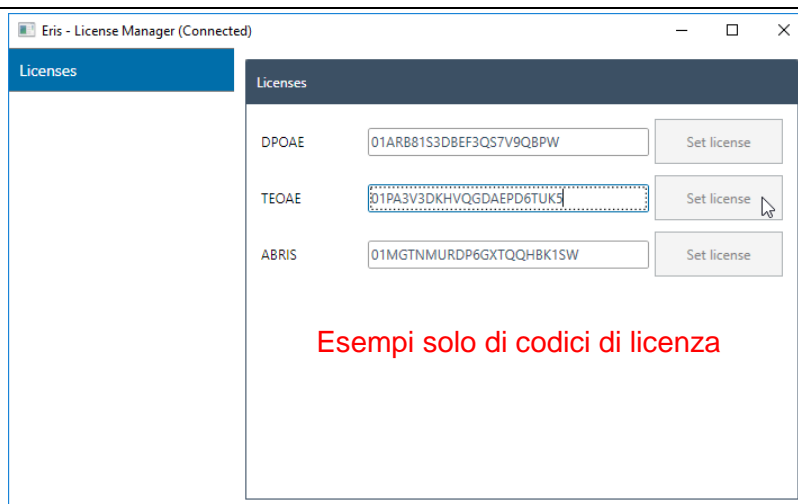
Eris - License Manager (Connected)

Licenses

Licenses

DPOAE 01ARB81S3DBEF3QS7V9QBPW Set license

TEOAE 01PA3V3DKHVQGDAEPD6TUK5 Set license

ABRIS 01MGTNMURDP6GXTQQHBK1SW Set license

Esempi solo di codici di licenza